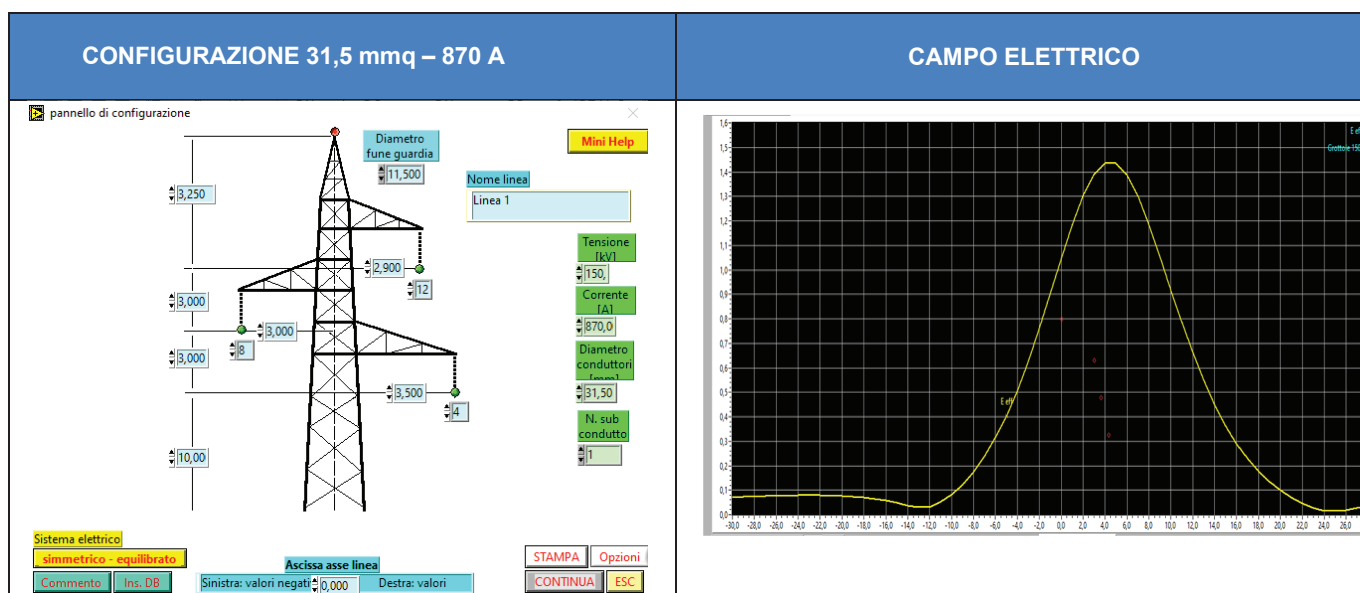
| CONFIGURAZIONE 31,5 mmq – 870 A | CAMPO ELETTRICO |
|---|---|

pannello di configurazione

Diametro fune guardia
11,500

Mini Help

Nome linea
Linea 1

3,250
2,900
12
3,000
3,000
8
3,000
3,500
4
10,00

Tensione [kV]
150,

Corrente [A]
870,0

Diametro conduttori [mm]
31,50

N. sub condutto
1

Sistema elettrico
simmetrico - equilibrato

Ascissa asse linea
Sinistra: valori negati 0,000 Destra: valori

Commento
Ins. DB
STAMPA
Opzioni
CONTINUA
ESC

1,6 1,5 1,4 1,3 1,2 1,1 1,0 0,9 0,8 0,7 0,6 0,5 0,4 0,3 0,2 0,1 0,0

E eff
Grottole 15

E eff

-30,0 -28,0 -26,0 -24,0 -22,0 -20,0 -18,0 -16,0 -14,0 -12,0 -10,0 -8,0 -6,0 -4,0 -2,0 0,0 2,0 4,0 6,0 8,0 10,0 12,0 14,0 16,0 18,0 20,0 22,0 24,0 26,0